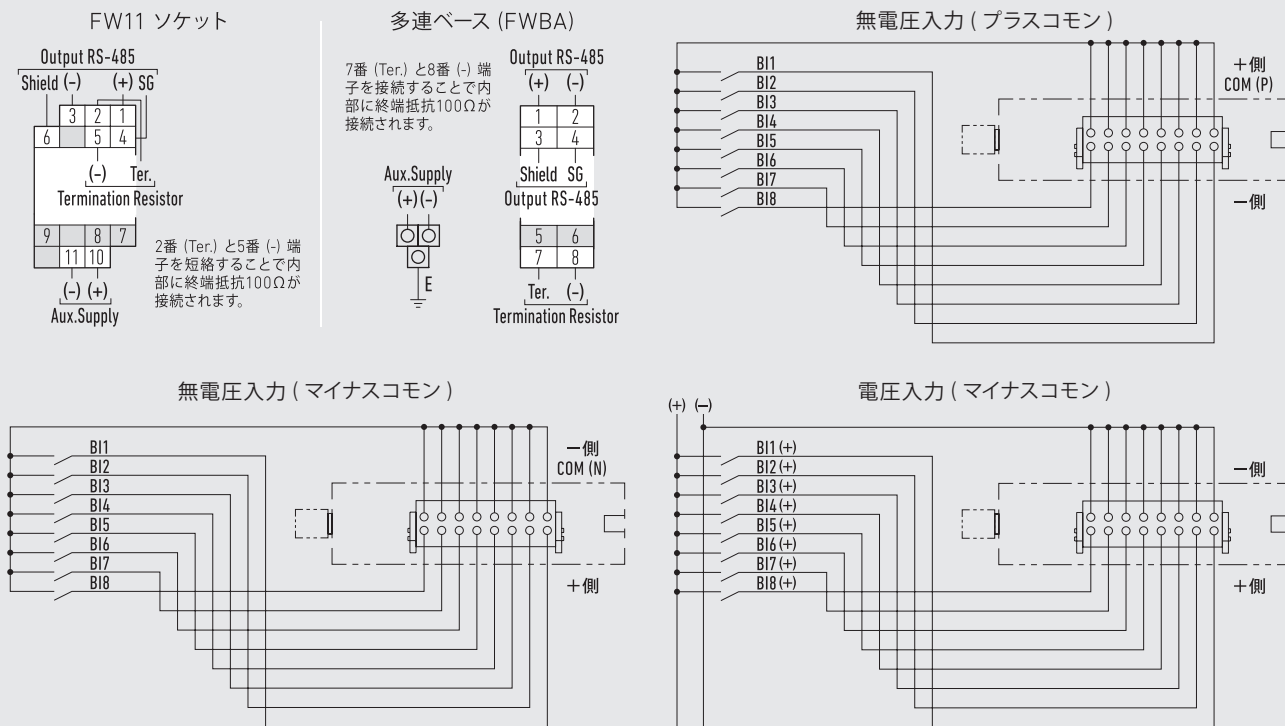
FW11 ソケット

Output RS-485
Shield (-) (+) SG

3 2 1
6 5 4

(-) Ter.
Termination Resistor

9 8 7
11 10

(-) (+)
Aux.Supply

2番 (Ter.) と5番 (-) 端子を短絡することで内部に終端抵抗100Ωが接続されます。

多連ベース (FWBA)

7番 (Ter.) と8番 (-) 端子を接続することで内部に終端抵抗100Ωが接続されます。

Output RS-485
(+) (-)
1 2
3 4
Shield SG
Output RS-485

Aux.Supply
(+)(-)
E

5 6
7 8
Ter. (-)
Termination Resistor

無電圧入力 ( プラスコモン )

BI1
BI2
BI3
BI4
BI5
BI6
BI7
BI8

+側
COM (P)

ー側

無電圧入力 ( マイナスコモン )

BI1
BI2
BI3
BI4
BI5
BI6
BI7
BI8

ー側
COM (N)

+側

電圧入力 ( マイナスコモン )

(+) (−)

BI1 (+)
BI2 (+)
BI3 (+)
BI4 (+)
BI5 (+)
BI6 (+)
BI7 (+)
BI8 (+)

ー側

+側